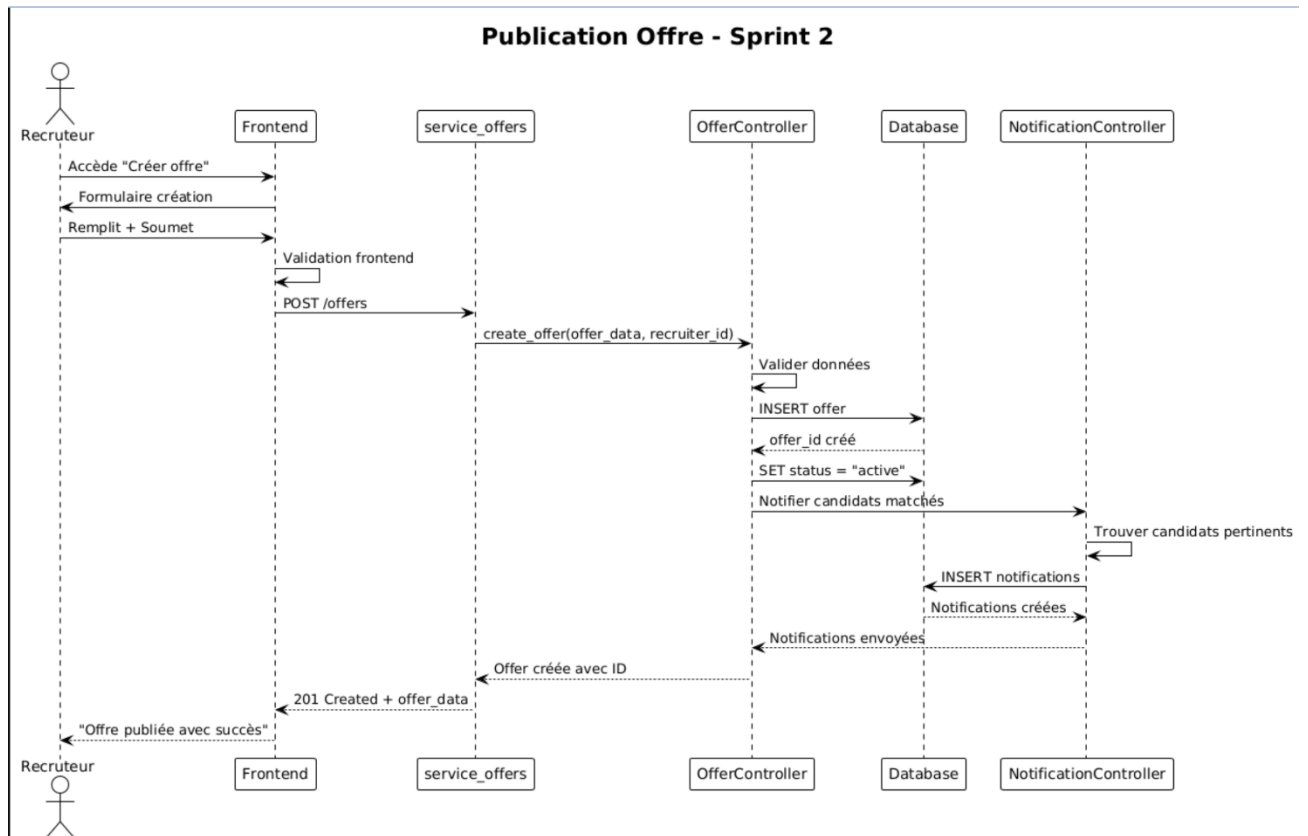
Publication Offre - Sprint 2

Recruteur

Frontend

service_offers

OfferController

Database

NotificationController

Accède "Créer offre"

Formulaire création

Remplit + Soumet

Validation frontend

POST /offers

create_offer(offer_data, recruiter_id)

Valider données

INSERT offer

offer_id créé

SET status = "active"

Notifier candidats matchés

Trouver candidats pertinents

INSERT notifications

Notifications créées

Notifications envoyées

Offer créée avec ID

201 Created + offer_data

"Offre publiée avec succès"

Recruteur

Frontend

service_offers

OfferController

Database

NotificationController